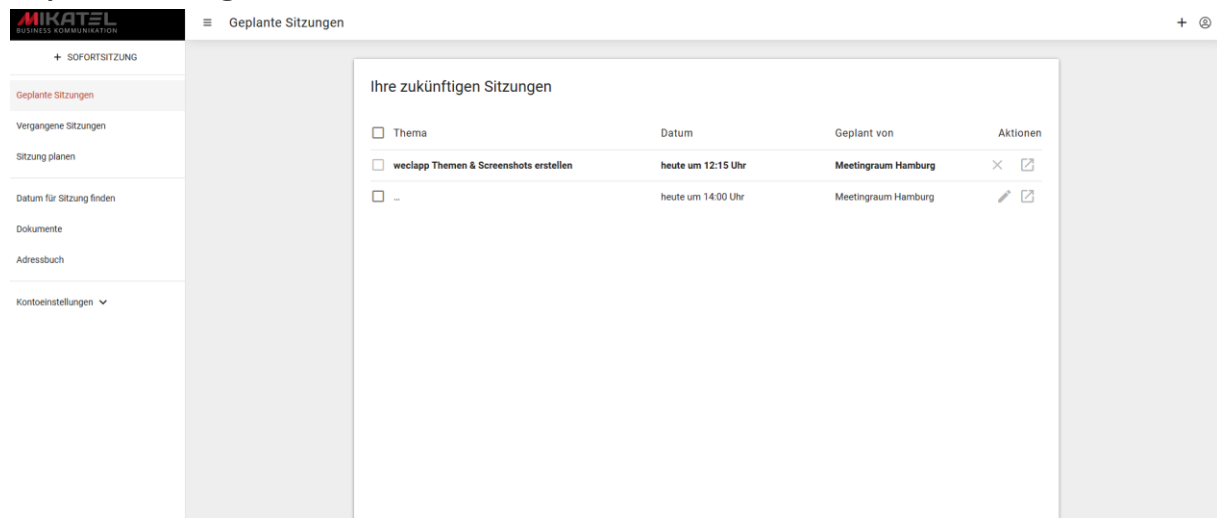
MIKATEL
BUSINESS KOMMUNIKATION

Geplante Sitzungen

+ SOFORTSITZUNG

Geplante Sitzungen
Vergangene Sitzungen
Sitzung planen

Datum für Sitzung finden
Dokumente
Adressbuch

Kontoeinstellungen

Ihre zukünftigen Sitzungen

| Thema | Datum | Geplant von | Aktionen |
|---|---|---|---|
| weclapp Themen & Screenshots erstellen | heute um 12:15 Uhr | Meetingraum Hamburg | |
| ... | heute um 14:00 Uhr | Meetingraum Hamburg | |